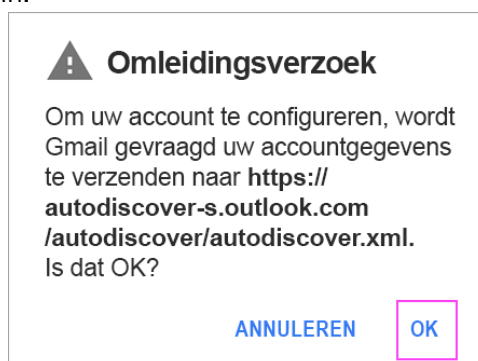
Omleidingsverzoek

Om uw account te configureren, wordt Gmail gevraagd uw accountgegevens te verzenden naar **https://autodiscover-s.outlook.com/autodiscover/autodiscover.xml.** Is dat OK?

ANNULEREN OK